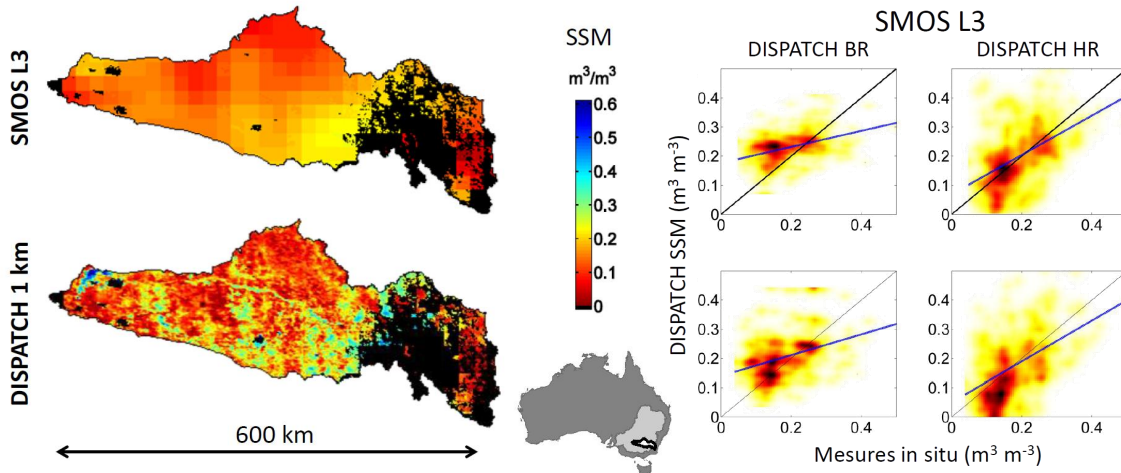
SMOS L3

DISPATCH 1 km

600 km

SSM

$m^3/m^3$

0.6
0.5
0.4
0.3
0.2
0.1
0

SMOS L3

DISPATCH BR

DISPATCH HR

DISPATCH SSM ($m^3$ $m^{-3}$)

0.4
0.3
0.2
0.1
0

0
0.2
0.4

0.4
0.3
0.2
0.1
0

0
0.2
0.4

0.4
0.3
0.2
0.1
0

0
0.2
0.4

0.4
0.3
0.2
0.1
0

0
0.2
0.4

Mesures in situ ($m^3$ $m^{-3}$)